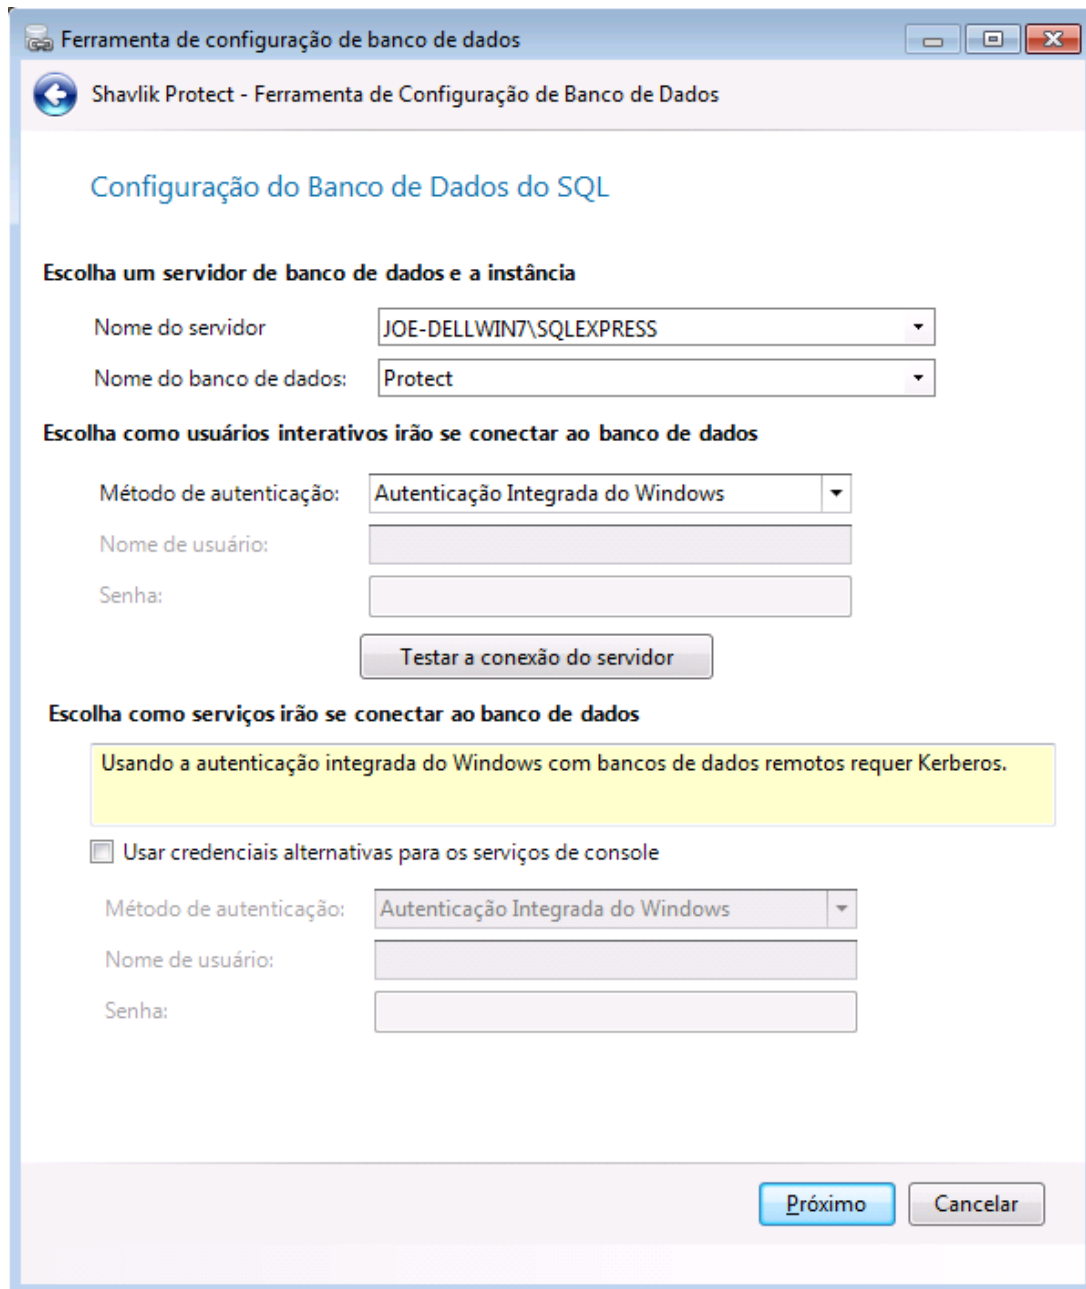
Ferramenta de configuração de banco de dados

Shavlik Protect - Ferramenta de Configuração de Banco de Dados

Configuração do Banco de Dados do SQL

Escolha um servidor de banco de dados e a instância

Nome do servidor JOE-DELLWIN7\SQLEXPRESS

Nome do banco de dados: Protect

Escolha como usuários interativos irão se conectar ao banco de dados

Método de autenticação: Autenticação Integrada do Windows

Nome de usuário:

Senha:

Testar a conexão do servidor

Escolha como serviços irão se conectar ao banco de dados

Usando a autenticação integrada do Windows com bancos de dados remotos requer Kerberos.

Usar credenciais alternativas para os serviços de console

Método de autenticação: Autenticação Integrada do Windows

Nome de usuário:

Senha:

Próximo Cancelar